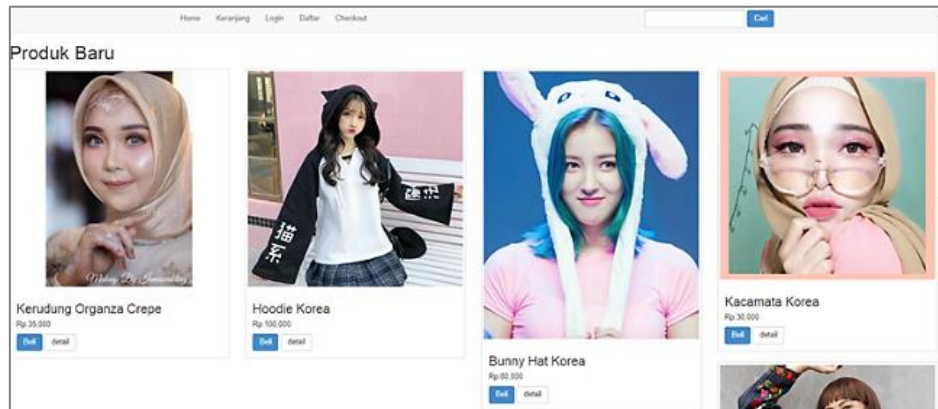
Home Keranjang Login Daftar Checkout

Cari

Produk Baru

Makeup By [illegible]

Kerudung Organza Crepe
Rp.35.000
Beli detail

猫系

Hoodie Korea
Rp.100.000
Beli detail

Bunny Hat Korea
Rp.80.000
Beli detail

Kacamata Korea
Rp.30.000
Beli detail